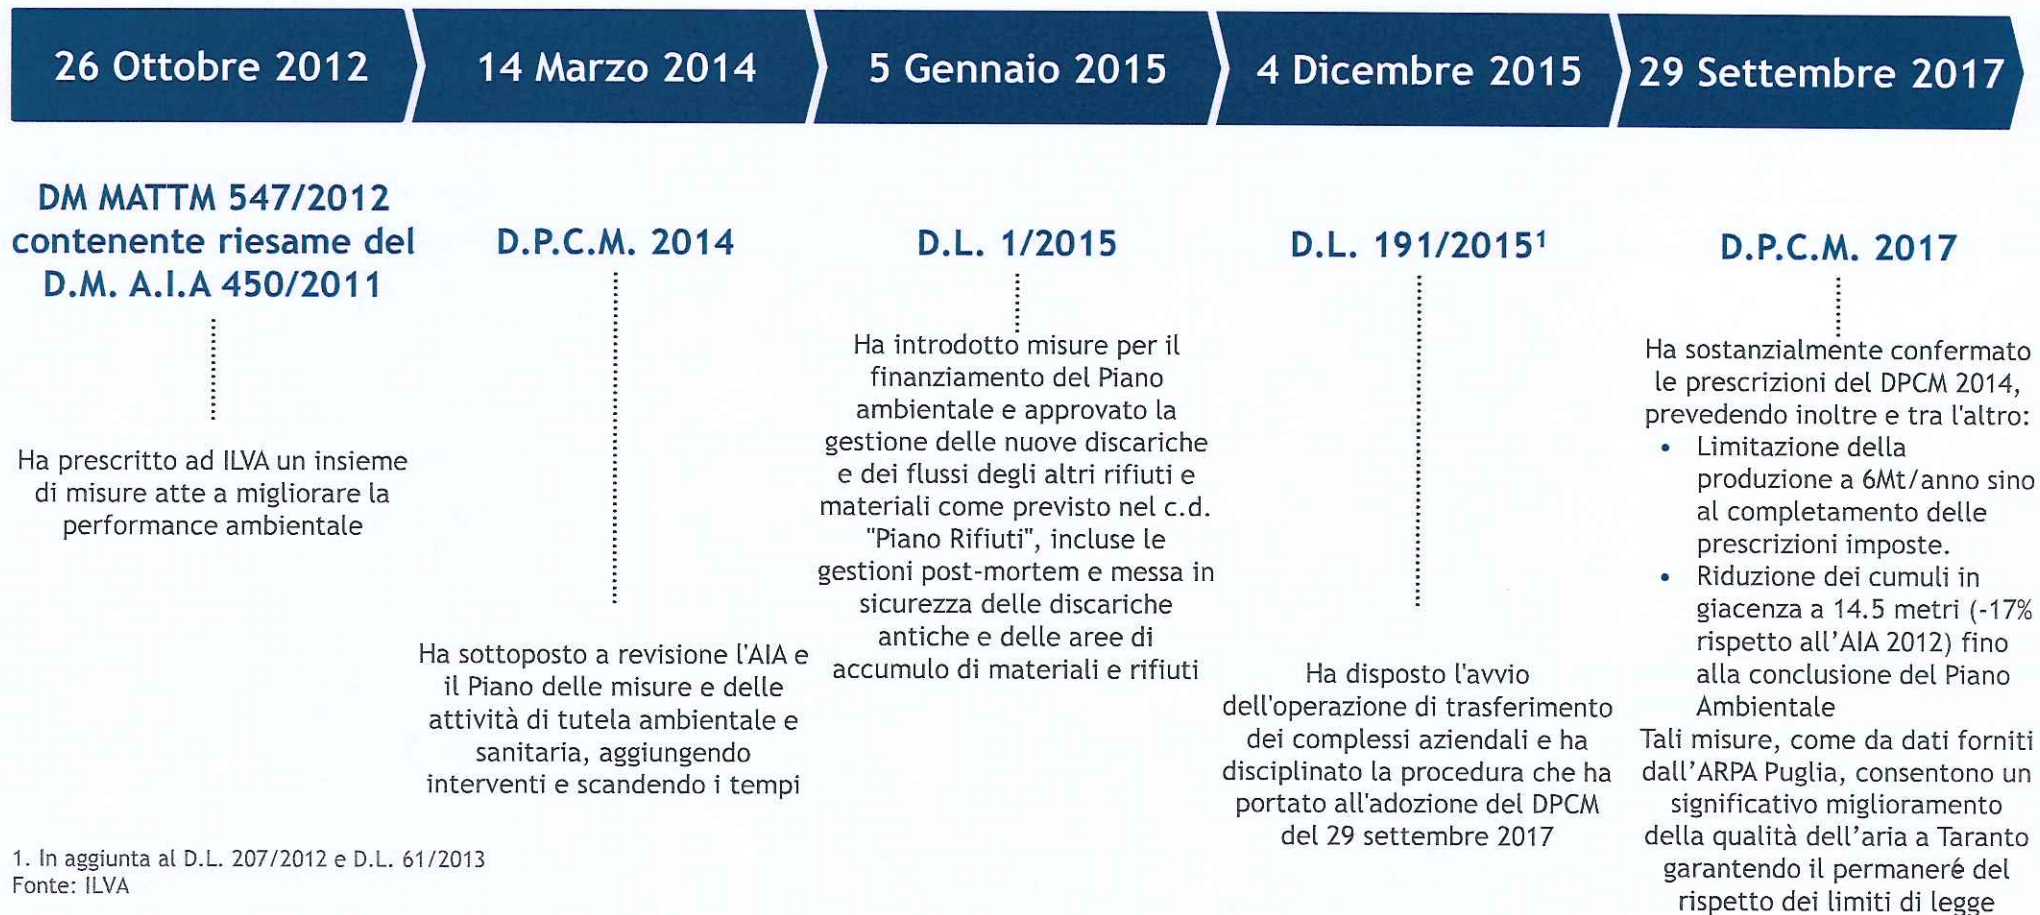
26 Ottobre 2012

DM MATTM 547/2012 contenente riesame del D.M. A.I.A 450/2011

Ha prescritto ad ILVA un insieme di misure atte a migliorare la performance ambientale

14 Marzo 2014

D.P.C.M. 2014

Ha sottoposto a revisione l'AIA e il Piano delle misure e delle attività di tutela ambientale e sanitaria, aggiungendo interventi e scandendo i tempi

5 Gennaio 2015

D.L. 1/2015

Ha introdotto misure per il finanziamento del Piano ambientale e approvato la gestione delle nuove discariche e dei flussi degli altri rifiuti e materiali come previsto nel c.d. "Piano Rifiuti", incluse le gestioni post-mortem e messa in sicurezza delle discariche antiche e delle aree di accumulo di materiali e rifiuti

4 Dicembre 2015

D.L. 191/2015$^1$

Ha disposto l'avvio dell'operazione di trasferimento dei complessi aziendali e ha disciplinato la procedura che ha portato all'adozione del DPCM del 29 settembre 2017

29 Settembre 2017

D.P.C.M. 2017

Ha sostanzialmente confermato le prescrizioni del DPCM 2014, prevedendo inoltre e tra l'altro:
• Limitazione della produzione a 6Mt/anno sino al completamento delle prescrizioni imposte.
• Riduzione dei cumuli in giacenza a 14.5 metri (-17% rispetto all'AIA 2012) fino alla conclusione del Piano Ambientale
Tali misure, come da dati forniti dall'ARPA Puglia, consentono un significativo miglioramento della qualità dell'aria a Taranto garantendo il permanere del rispetto dei limiti di legge

1. In aggiunta al D.L. 207/2012 e D.L. 61/2013
Fonte: ILVA